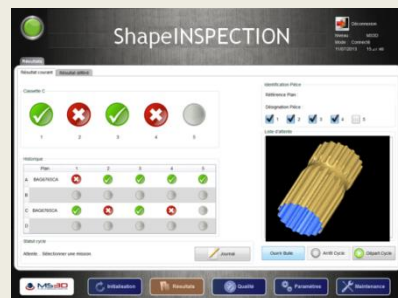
ShapeINSPECTION

Déconnexion
Niveau MS3D
Mode Connecté
11/07/2013 11:40

Résultats

Résultat courant | Résultat affiné

Cassette C

1 2 3 4 5

Historique

| | Plan | 1 | 2 | 3 | 4 | 5 |
|---|---|---|---|---|---|---|
| A | BAG0765CA | | | | | |
| B | | | | | | |
| C | BAG0765CA | | | | | |
| D | | | | | | |

Status cycle

Attente : Sélectionner une mission

Accrodi

Identification Pièce

Référence Plan

Désignation Pièce

1 2 3 4 5

Liste d'attente

Ouvrir Boîte

Arrêt Cycle

Départ Cycle

MS3D

Initialisation

Résultats

Qualité

Paramètres

Maintenance